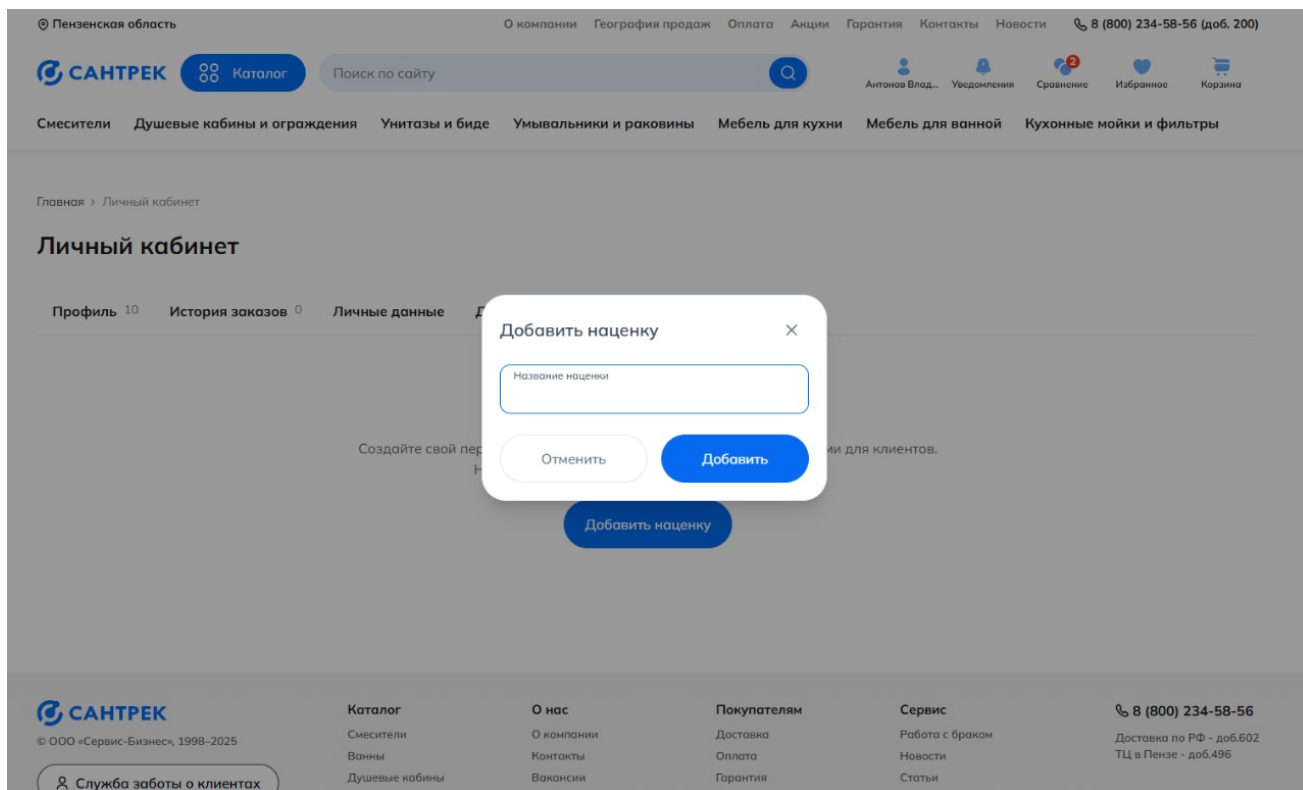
Пензенская область

О компании География продаж Оплата Акции Гарантия Контакты Новости 8 (800) 234-58-56 (доб. 200)

САНТРЕК Каталог Поиск по сайту

Антонов Влад... Уведомления 2 Сравнение Избранное Корзина

Смесители Душевые кабины и ограждения Унитазы и биде Умывальники и раковины Мебель для кухни Мебель для ванной Кухонные мойки и фильтры

Главная > Личный кабинет

Личный кабинет

Профиль 10 История заказов 0 Личные данные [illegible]

Создайте свой пер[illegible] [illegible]ми для клиентов.

Н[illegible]

Добавить наценку

Добавить наценку ×

Название наценки

Отменить Добавить

САНТРЕК

© ООО «Сервис-Бизнес», 1998–2025

Служба заботы о клиентах

Каталог
Смесители
Ванны
Душевые кабины

О нас
О компании
Контакты
Вакансии

Покупателям
Доставка
Оплата
Гарантия

Сервис
Работа с браком
Новости
Статьи

8 (800) 234-58-56
Доставка по РФ - доб.602
ТЦ в Пензе - доб.496